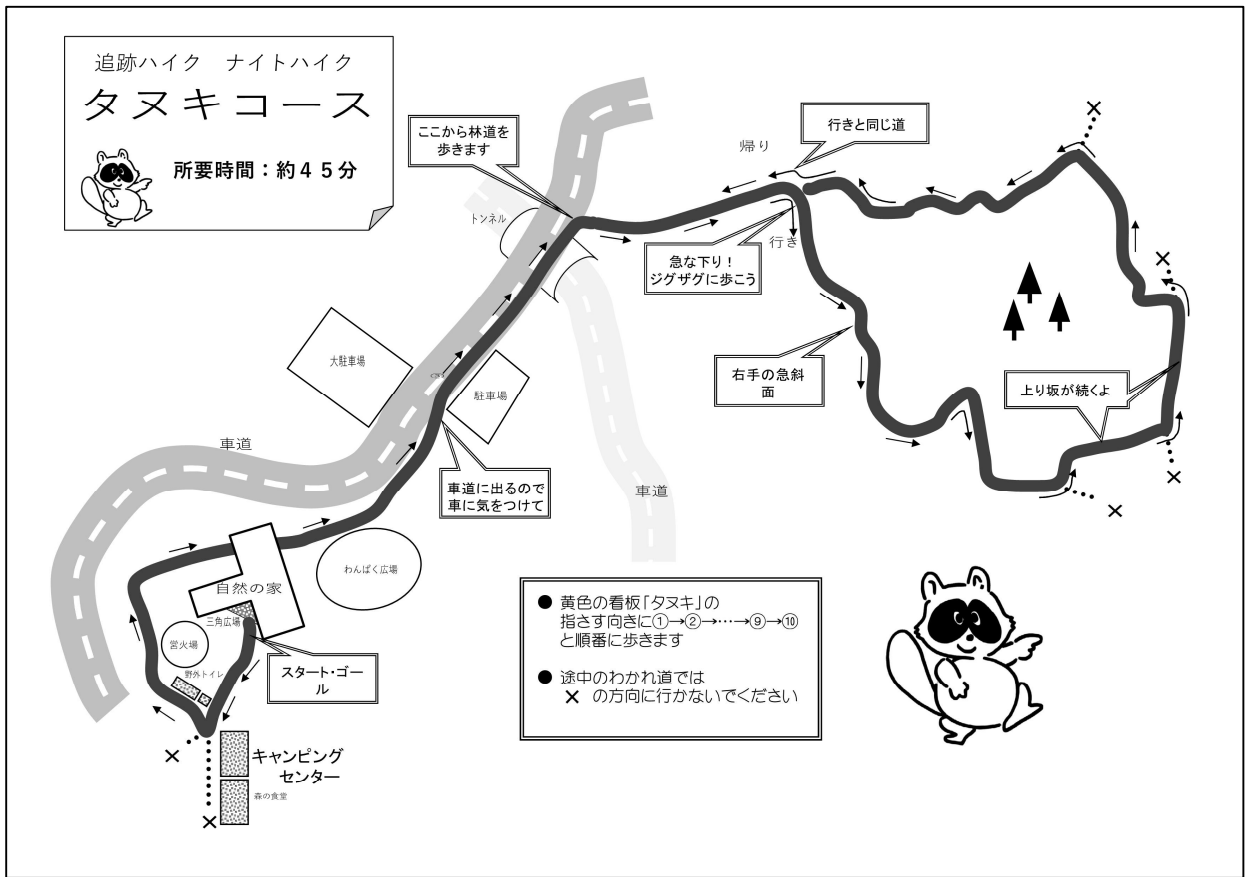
追跡ハイク　ナイトハイク
タヌキコース
所要時間：約４５分

ここから林道を歩きます

トンネル

行きと同じ道

帰り

行き

急な下り！ジグザグに歩こう

右手の急斜面

上り坂が続くよ

大駐車場

駐車場

車道

車道に出るので車に気をつけて

車道

わんぱく広場

自然の家

三角広場

営火場

野外トイレ

スタート・ゴール

キャンピングセンター

森の食堂

● 黄色の看板「タヌキ」の指さす向きに①→②→…→⑨→⑩と順番に歩きます

● 途中のわかれ道では
✕ の方向に行かないでください